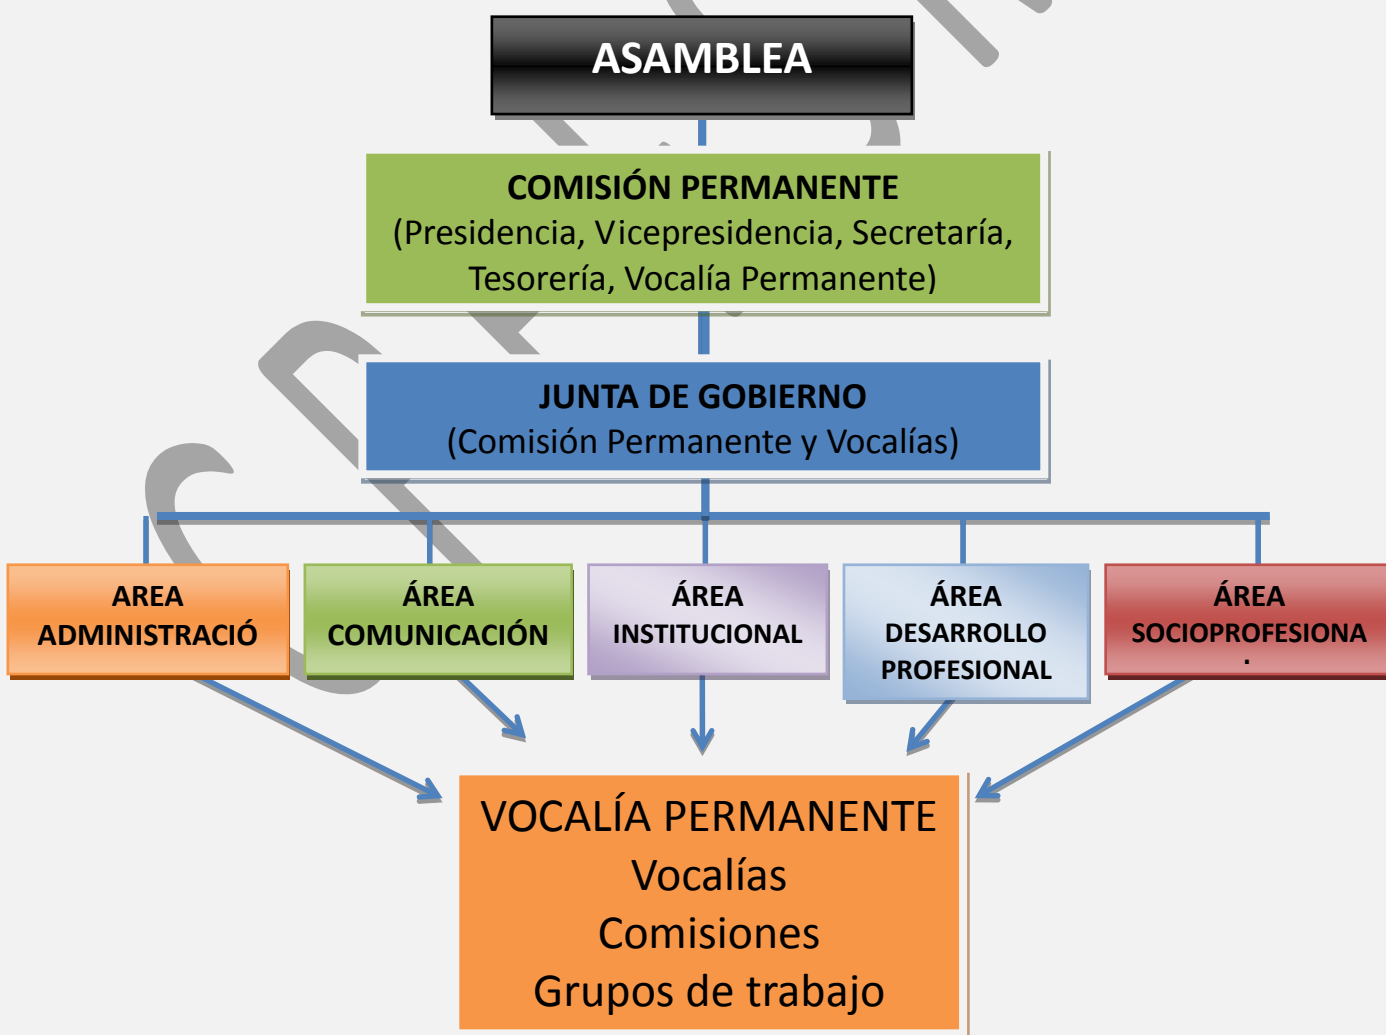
ASAMBLEA

COMISIÓN PERMANENTE
(Presidencia, Vicepresidencia, Secretaría, Tesorería, Vocalía Permanente)

JUNTA DE GOBIERNO
(Comisión Permanente y Vocalías)

AREA ADMINISTRACIÓ

ÁREA COMUNICACIÓN

ÁREA INSTITUCIONAL

ÁREA DESARROLLO PROFESIONAL

ÁREA SOCIOPROFESIONA
.

VOCALÍA PERMANENTE
Vocalías
Comisiones
Grupos de trabajo